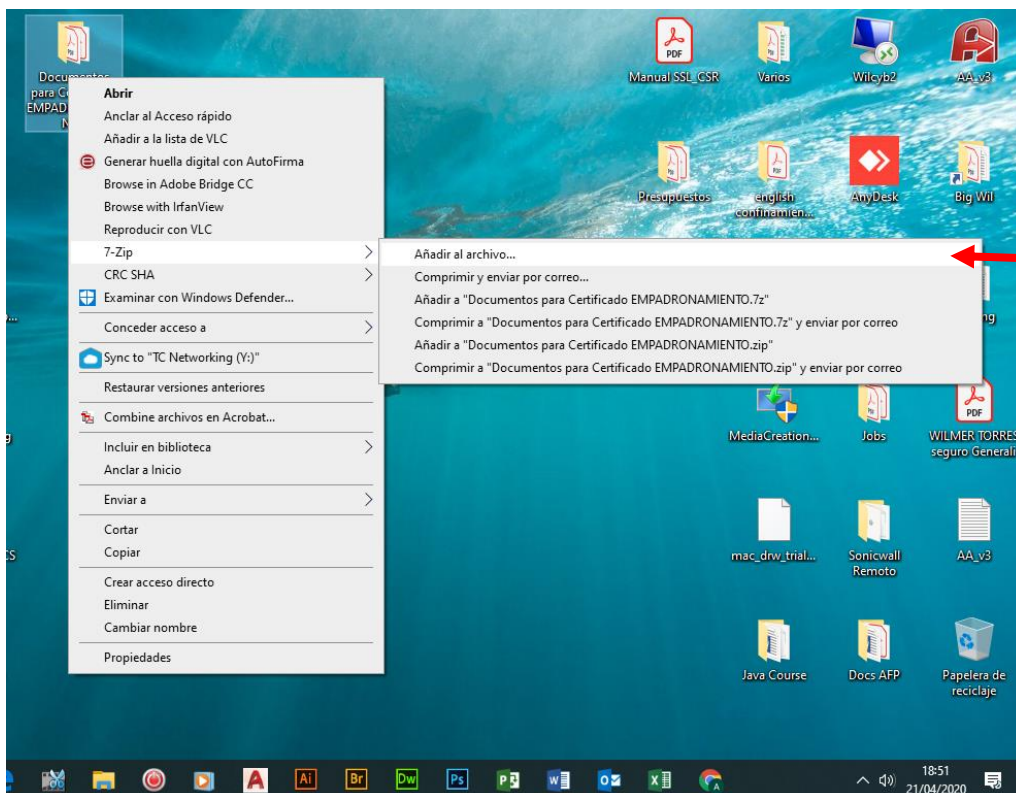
Documentos para C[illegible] EMPAD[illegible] N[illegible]

Abrir
Anclar al Acceso rápido
Añadir a la lista de VLC
Generar huella digital con AutoFirma
Browse in Adobe Bridge CC
Browse with IrfanView
Reproducir con VLC
7-Zip
CRC SHA
Examinar con Windows Defender...
Conceder acceso a
Sync to "TC Networking (Y:)"
Restaurar versiones anteriores
Combine archivos en Acrobat...
Incluir en biblioteca
Anclar a Inicio
Enviar a
Cortar
Copiar
Crear acceso directo
Eliminar
Cambiar nombre
Propiedades

Añadir al archivo...
Comprimir y enviar por correo...
Añadir a "Documentos para Certificado EMPADRONAMIENTO.7z"
Comprimir a "Documentos para Certificado EMPADRONAMIENTO.7z" y enviar por correo
Añadir a "Documentos para Certificado EMPADRONAMIENTO.zip"
Comprimir a "Documentos para Certificado EMPADRONAMIENTO.zip" y enviar por correo

PDF
Manual SSL_CSR
Varios
Wilcyb2
AA_v3
Presupuestos
english confinamien...
AnyDesk
Big Wil
ng
MediaCreation...
Jobs
PDF
WILMER TORRES seguro General
mac_drw_trial...
Sonicwall Remoto
AA_v3
Java Course
Docs AFP
Papelera de reciclaje

18:51
21/04/2020